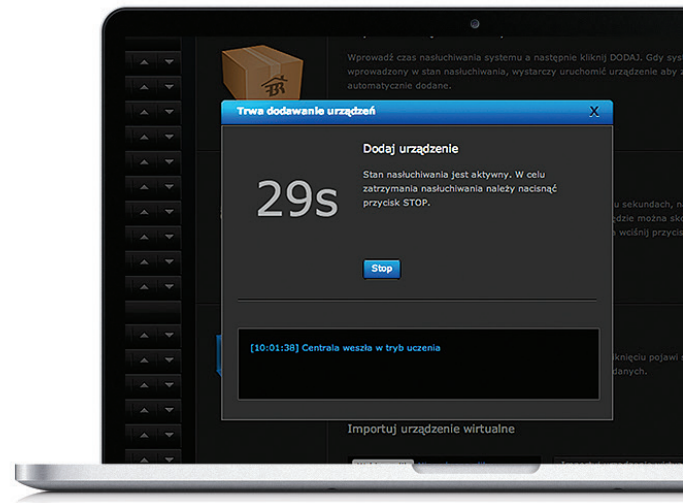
Wprowadź czas nasłuchiwania systemu a następnie kliknij DODAJ. Gdy system wprowadzony w stan nasłuchiwania, wystarczy uruchomić urządzenie aby automatycznie dodane.

Trwa dodawanie urządzeń

X

Dodaj urządzenie

29s

Stan nasłuchiwania jest aktywny. W celu zatrzymania nasłuchiwania należy nacisnąć przycisk STOP.

Stop

[10:01:38] Centrala weszła w tryb uczenia

nu sekundach, dzie można sk wciśnij przycis

kliknięciu pojawi danych.

Importuj urządzenie wirtualne